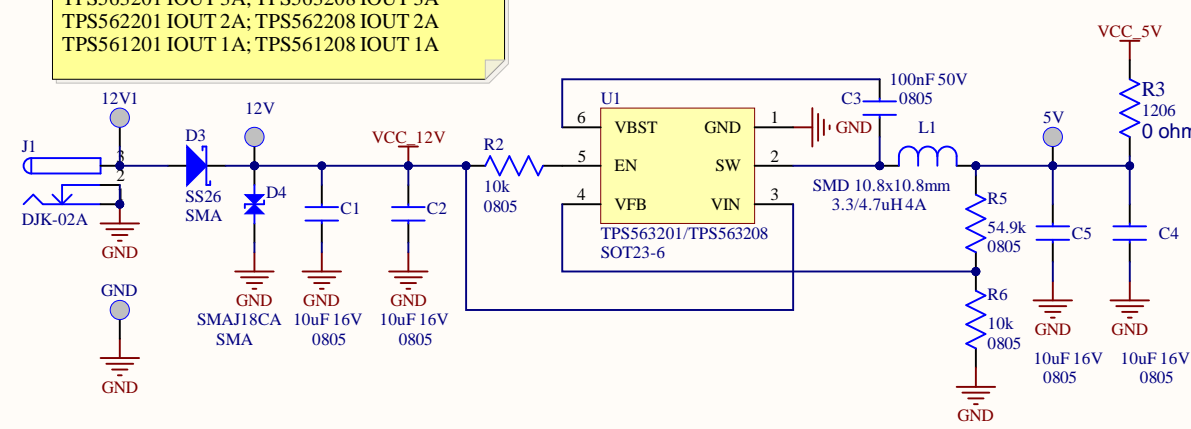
TPS563201 IOUT 3A; TPS563208 IOUT 3A
TPS562201 IOUT 2A; TPS562208 IOUT 2A
TPS561201 IOUT 1A; TPS561208 IOUT 1A

VCC_5V
R3
1206
0 ohm

100nF 50V
C3 0805

U1
6 VBST GND 1 GND
5 EN SW 2
4 VFB VIN 3
TPS563201/TPS563208
SOT23-6

L1
SMD 10.8x10.8mm
3.3/4.7uH 4A

5V

12V1
J1
3
2
DJK-02A
GND

D3
SS26
SMA

12V
D4
SMAJ18CA
SMA
GND

C1
GND
10uF 16V
0805

VCC_12V
C2
GND
10uF 16V
0805

R2
10k
0805

R5
54.9k
0805

R6
10k
0805
GND

C5
GND
10uF 16V
0805

C4
GND
10uF 16V
0805

GND
GND